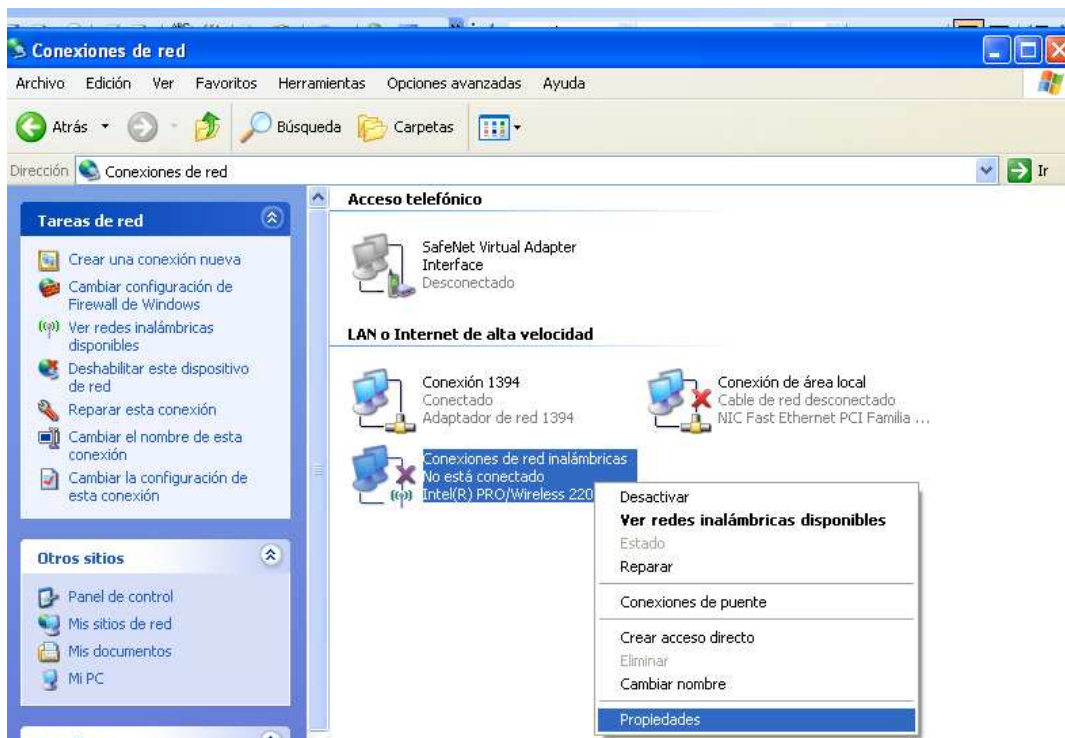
Conexiones de red

Archivo Edición Ver Favoritos Herramientas Opciones avanzadas Ayuda

Atrás Búsqueda Carpetas

Dirección Conexiones de red Ir

Tareas de red

Crear una conexión nueva
Cambiar configuración de Firewall de Windows
Ver redes inalámbricas disponibles
Deshabilitar este dispositivo de red
Reparar esta conexión
Cambiar el nombre de esta conexión
Cambiar la configuración de esta conexión

Otros sitios

Panel de control
Mis sitios de red
Mis documentos
Mi PC

Acceso telefónico

SafeNet Virtual Adapter Interface
Desconectado

LAN o Internet de alta velocidad

Conexión 1394
Conectado
Adaptador de red 1394

Conexión de área local
Cable de red desconectado
NIC Fast Ethernet PCI Familia ...

Conexiones de red inalámbricas
No está conectado
Intel(R) PRO/Wireless 220

Desactivar
Ver redes inalámbricas disponibles
Estado
Reparar
Conexiones de puente
Crear acceso directo
Eliminar
Cambiar nombre
Propiedades